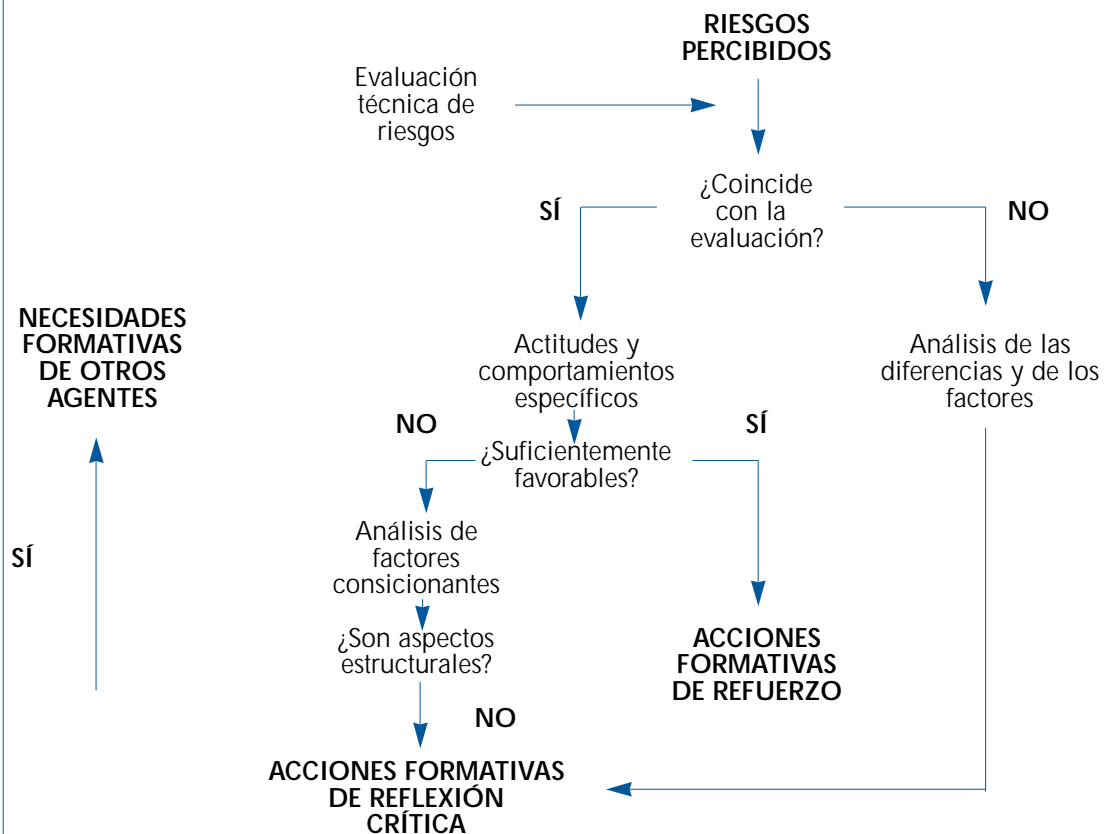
RIESGOS PERCIBIDOS

Evaluación técnica de riesgos

¿Coincide con la evaluación?

SÍ

NO

NECESIDADES FORMATIVAS DE OTROS AGENTES

Actitudes y comportamientos específicos

Análisis de las diferencias y de los factores

NO

SÍ

¿Suficientemente favorables?

SÍ

Análisis de factores consicionantes

¿Son aspectos estructurales?

ACCIONES FORMATIVAS DE REFUERZO

NO

ACCIONES FORMATIVAS DE REFLEXIÓN CRÍTICA